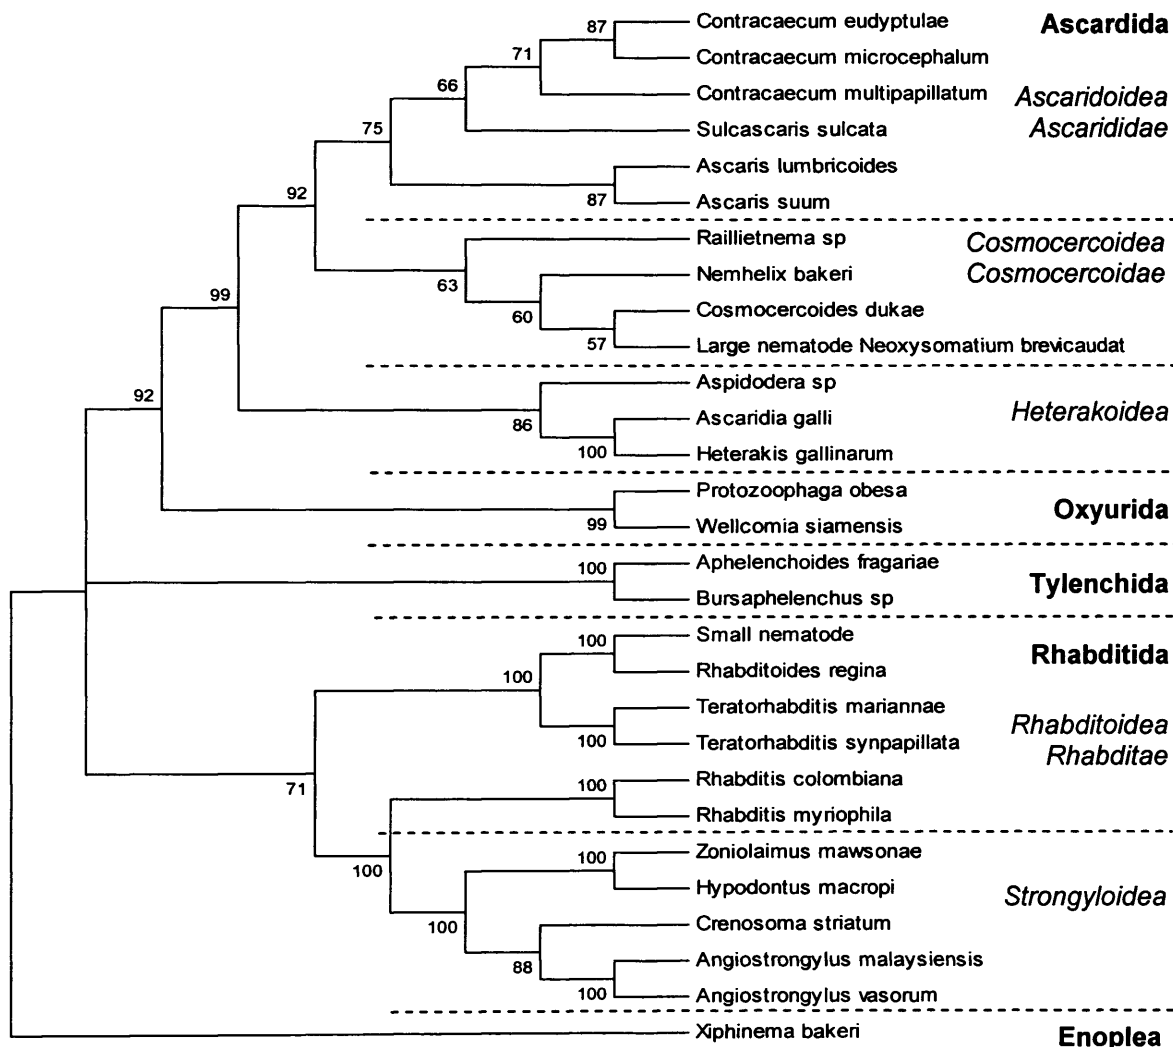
87 Contracaecum eudyptulae
Ascardida
71 Contracaecum microcephalum
66 Contracaecum multipapillatum
Ascaridoidea
75 Sulcascaris sulcata
Ascarididae
Ascaris lumbricoides
92
87 Ascaris suum
Raillietnema sp
Cosmocercoidea
Nemhelix bakeri
Cosmocercoidae
63
99
60 Cosmocercoides dukae
57 Large nematode Neoxysomatium brevicaudat
Aspidodera sp
92
Ascaridia galli
Heterakoidea
86
100 Heterakis gallinarum
Protozoophaga obesa
99 Wellcomia siamensis
Oxyurida
100 Aphelenchoides fragariae
Tylenchida
Bursaphelenchus sp
100 Small nematode
Rhabditida
100 Rhabditoides regina
Teratorhabditis mariannae
Rhabditoidea
100 Teratorhabditis synpapillata
Rhabditae
100 Rhabditis colombiana
71
Rhabditis myriophila
100 Zoniolaimus mawsonae
100
Hypodontus macropi
Strongyloidea
Crenosoma striatum
100
88 Angiostrongylus malaysiensis
100 Angiostrongylus vasorum
Xiphinema bakeri
Enoplea